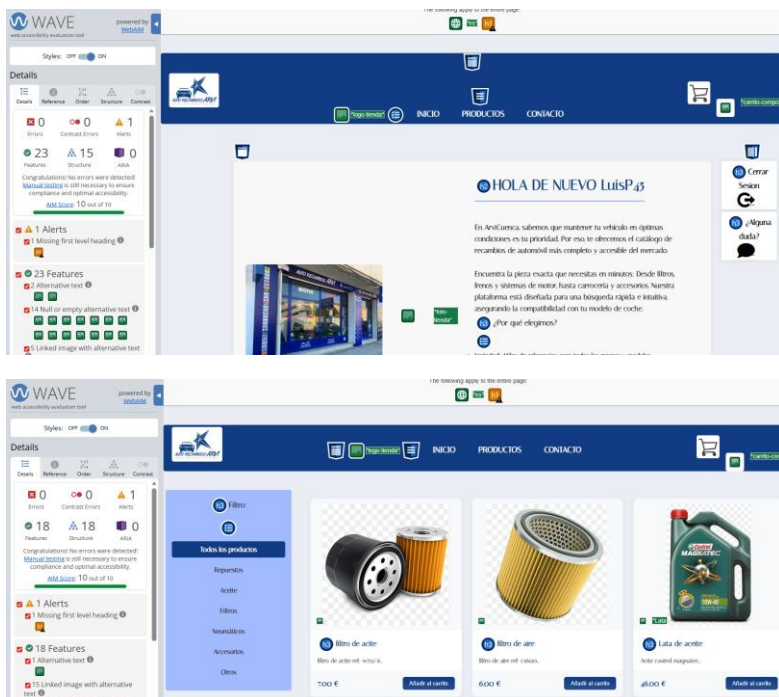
WAVE
web accessibility evaluation tool
powered by WebAIM

Styles: OFF ON

Details

Details Reference Order Structure Contrast

0 Errors
0 Contrast Errors
1 Alerts
23 Features
15 Structure
0 ARIA

Congratulations! No errors were detected! Manual testing is still necessary to ensure compliance and optimal accessibility.

AIM Score: 10 out of 10

1 Alerts
1 Missing first level heading

23 Features
2 Alternative text
14 Null or empty alternative text
5 Linked image with alternative text

The following apply to the entire page:

"logo-tienda"
INICIO PRODUCTOS CONTACTO
"carrito-compr

HOLA DE NUEVO LuisP43

Cerrar Sesion

¿Alguna duda?

En ArviCuenca, sabemos que mantener tu vehículo en óptimas condiciones es tu prioridad. Por eso, te ofrecemos el catálogo de recambios de automóvil más completo y accesible del mercado.

Encuentra la pieza exacta que necesitas en minutos: Desde filtros, frenos y sistemas de motor, hasta carrocería y accesorios. Nuestra plataforma está diseñada para una búsqueda rápida e intuitiva, asegurando la compatibilidad con tu modelo de coche.

"foto-tienda"

¿Por qué elegirnos?

WAVE
web accessibility evaluation tool
powered by WebAIM

Styles: OFF ON

Details

Details Reference Order Structure Contrast

0 Errors
0 Contrast Errors
1 Alerts
18 Features
18 Structure
0 ARIA

Congratulations! No errors were detected! Manual testing is still necessary to ensure compliance and optimal accessibility.

AIM Score: 10 out of 10

1 Alerts
1 Missing first level heading

18 Features
1 Alternative text
15 Linked image with alternative text

The following apply to the entire page:

"logo-tienda"
INICIO PRODUCTOS CONTACTO
"carrito-com

Filtro
Todos los productos
Repuestos
Aceite
Filtros
Neumáticos
Accesorios
Otros

filtro de aceite
filtro de aceite ref. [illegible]
7.00 €
Añadir al carrito

filtro de aire
filtro de aire ref. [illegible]
6.00 €
Añadir al carrito

"Lata
Lata de aceite
Aceite castrol magnatec.
46.00 €
Añadir al carrito